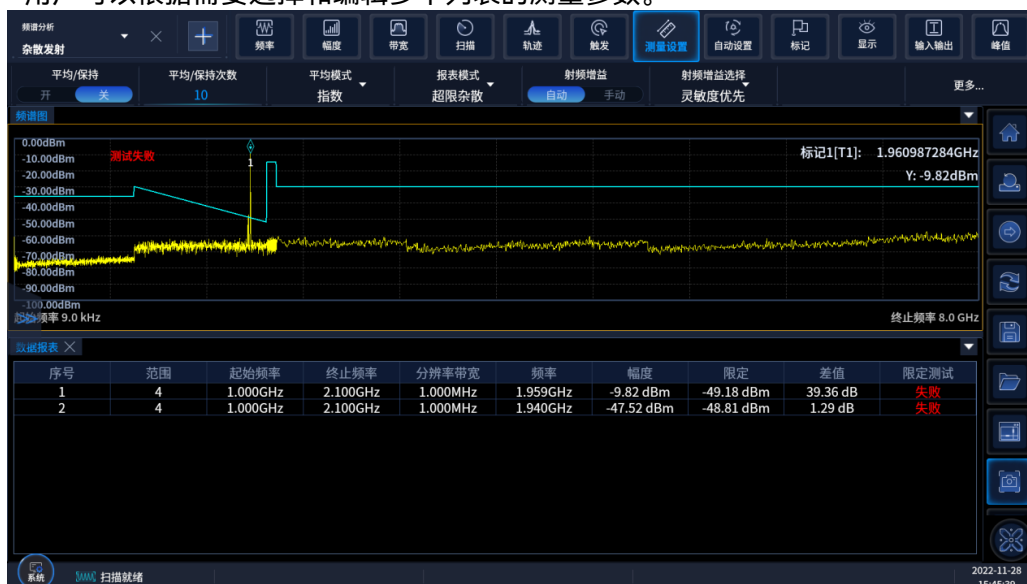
用户可以根据需要选择和编辑多个列表的测量参数。

频谱分析
杂散发射

频率 幅度 带宽 扫描 轨迹 触发 测量设置 自动设置 标记 显示 输入输出 峰值

平均/保持
开 关
平均/保持次数
10
平均模式
指数
报表模式
超限杂散
射频增益
自动 手动
射频增益选择
灵敏度优先
更多...

频谱图

0.00dBm
-10.00dBm
-20.00dBm
-30.00dBm
-40.00dBm
-50.00dBm
-60.00dBm
-70.00dBm
-80.00dBm
-90.00dBm
-100.00dBm

测试失败

标记1[T1]: 1.960987284GHz
Y: -9.82dBm

起始频率 9.0 kHz
终止频率 8.0 GHz

数据报表

| 序号 | 范围 | 起始频率 | 终止频率 | 分辨率带宽 | 频率 | 幅度 | 限定 | 差值 | 限定测试 |
|---|---|---|---|---|---|---|---|---|---|
| 1 | 4 | 1.000GHz | 2.100GHz | 1.000MHz | 1.959GHz | -9.82 dBm | -49.18 dBm | 39.36 dB | 失败 |
| 2 | 4 | 1.000GHz | 2.100GHz | 1.000MHz | 1.940GHz | -47.52 dBm | -48.81 dBm | 1.29 dB | 失败 |

系统
扫描就绪
2022-11-28
15:45:20